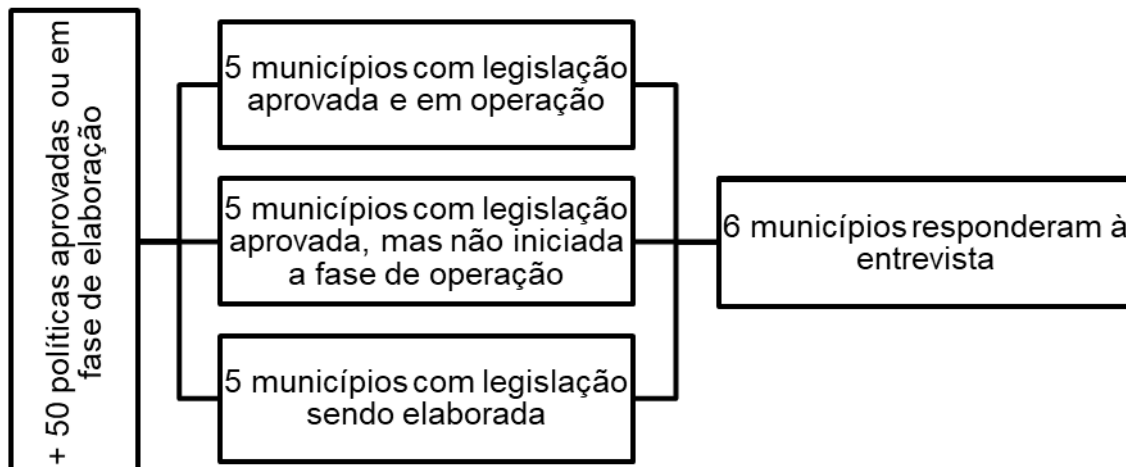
+ 50 políticas aprovadas ou em fase de elaboração

5 municípios com legislação aprovada e em operação

5 municípios com legislação aprovada, mas não iniciada a fase de operação

5 municípios com legislação sendo elaborada

6 municípios responderam à entrevista